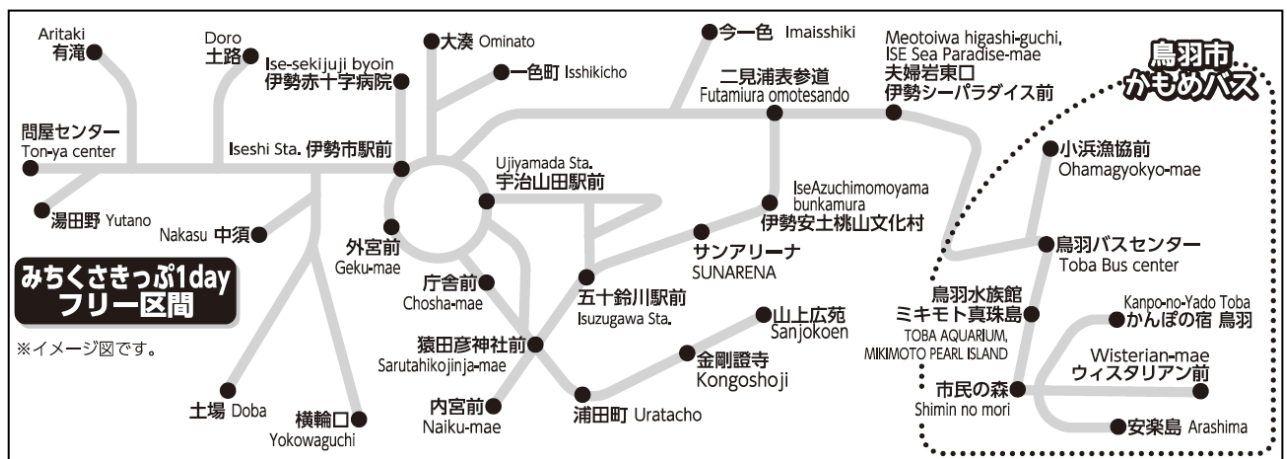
Aritaki
有滝

Doro
土路

Ise-sekijuji byoin
伊勢赤十字病院

大湊 Ominato

一色町 Isshikicho

今一色 Imaisshiki

二見浦表参道
Futamiura omotesando

Meotoiwa higashi-guchi,
ISE Sea Paradise-mae
夫婦岩東口
伊勢シーパラダイス前

鳥羽市
かもめバス

問屋センター
Ton-ya center

Iseshi Sta. 伊勢市駅前

Ujiyamada Sta.
宇治山田駅前

IseAzuchimomoyama bunkamura
伊勢安土桃山文化村

小浜漁協前
Ohamagyokyo-mae

湯田野 Yutano

Nakasu 中須

外宮前
Geku-mae

サンアリーナ
SUNARENA

鳥羽バスセンター
Toba Bus center

みちくさきっぷ1day
フリー区間

庁舎前
Chosha-mae

五十鈴川駅前
Isuzugawa Sta.

山上広苑
Sanjokoen

鳥羽水族館
ミキモト真珠島
TOBA AQUARIUM,
MIKIMOTO PEARL ISLAND

Kanpo-no-Yado Toba
かんぽの宿 鳥羽

※イメージ図です。

猿田彦神社前
Sarutahikojinja-mae

金剛證寺
Kongoshoji

Wisterian-mae
ウィスタリアン前

市民の森
Shimin no mori

土場 Doba

横輪口
Yokowaguchi

内宮前
Naiku-mae

浦田町 Uratacho

安楽島 Arashima